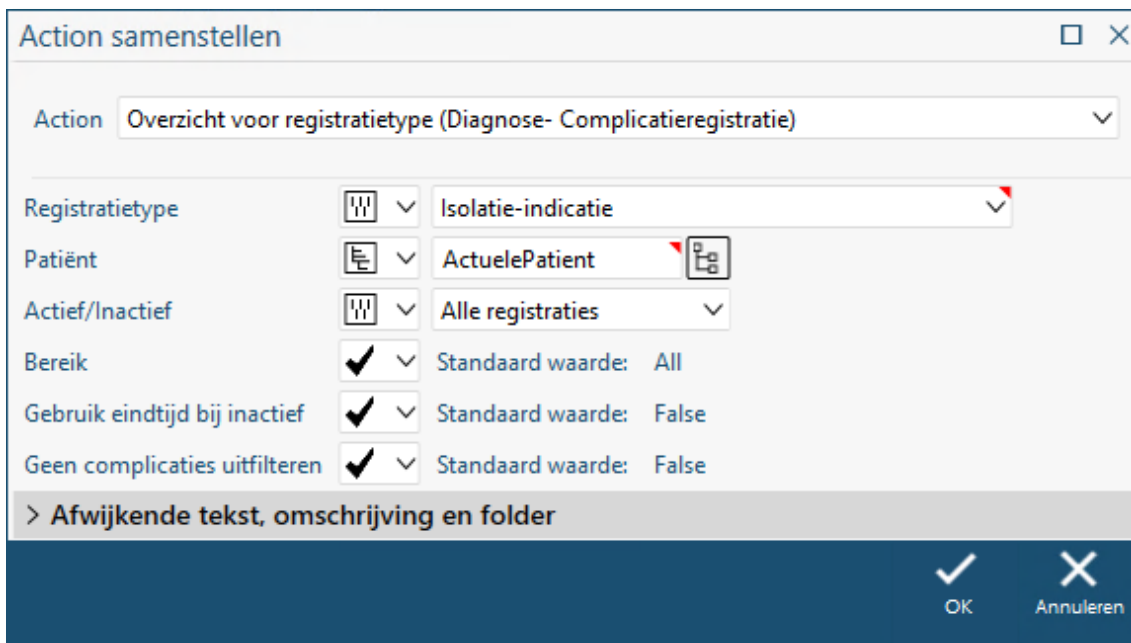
Action samenstellen

Action Overzicht voor registratietype (Diagnose- Complicatieregistratie)

Registratietype Isolatie-indicatie

Patiënt ActuelePatient

Actief/Inactief Alle registraties

Bereik Standaard waarde: All

Gebruik eindtijd bij inactief Standaard waarde: False

Geen complicaties uitfilteren Standaard waarde: False

> Afwijkende tekst, omschrijving en folder

OK Annuleren